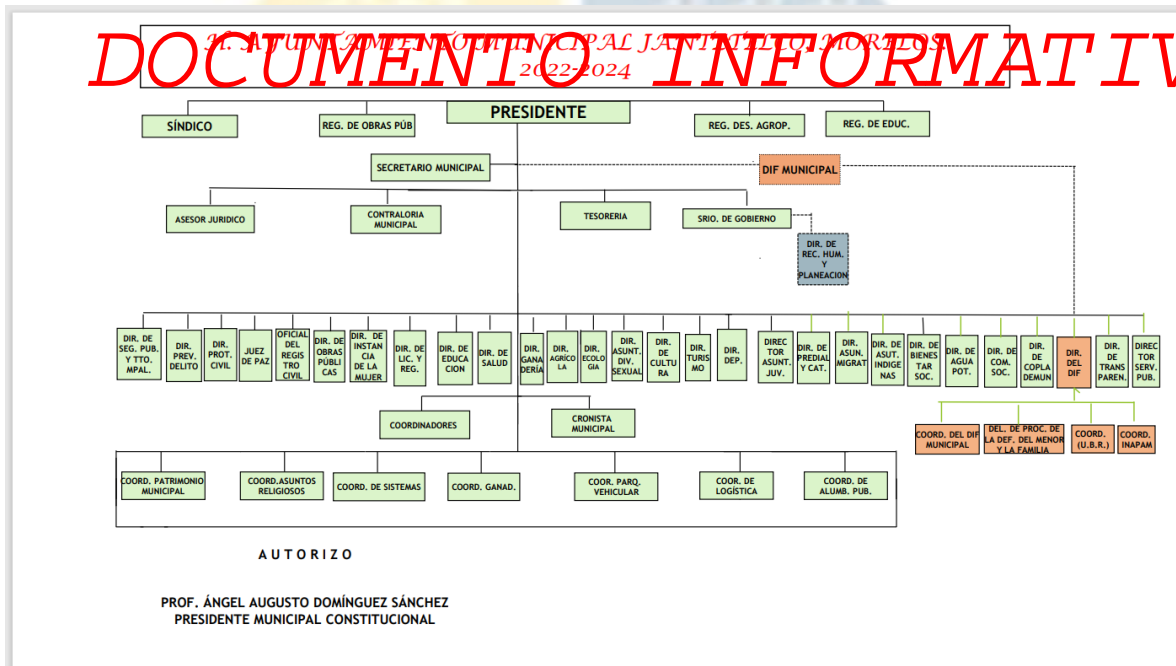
DOCUMENTO INFORMATIV

H. AYUNTAMIENTO MUNICIPAL JANTETELCO, MORELOS
2022-2024

SÍNDICO

REG. DE OBRAS PÚB

PRESIDENTE

REG. DES. AGROP.

REG. DE EDUC.

SECRETARIO MUNICIPAL

DIF MUNICIPAL

ASESOR JURIDICO

CONTRALORIA MUNICIPAL

TESORERIA

SRIO. DE GOBIERNO

DIR. DE REC. HUM. Y PLANEACION

DIR. DE SEG. PUB. Y TTO. MPAL.

DIR. PREV. DELITO

DIR. PROT. CIVIL

JUEZ DE PAZ

OFICIAL DEL REGISTRO CIVIL

DIR. DE OBRAS PÚBLICAS

DIR. DE INSTANCIA DE LA MUJER

DIR. DE LIC. Y REG.

DIR. DE EDUCACION

DIR. DE SALUD

DIR. GANADERÍA

DIR. AGRÍCOLA

DIR. ECOLOGIA

DIR. ASUNT. DIV. SEXUAL

DIR. DE CULTURA

DIR. TURISMO

DIR. DEP.

DIRECTOR ASUNT. JUV.

DIR. DE PREDIAL Y CAT.

DIR. ASUN. MIGRAT

DIR. DE ASUT. INDIGENAS

DIR. DE BIENESTAR SOC.

DIR. DE AGUA POT.

DIR. DE COM. SOC.

DIR. DE COPLADEMUN

DIR. DEL DIF

DIR. DE TRANSPAREN.

DIRECTOR SERV. PUB.

COORD. DEL DIF MUNICIPAL

DEL. DE PROC. DE LA DEF. DEL MENOR Y LA FAMILIA

COORD. (U.B.R.)

COORD. INAPAM

COORDINADORES

CRONISTA MUNICIPAL

COORD. PATRIMONIO MUNICIPAL

COORD.ASUNTOS RELIGIOSOS

COORD. DE SISTEMAS

COORD. GANAD.

COOR. PARQ. VEHICULAR

COOR. DE LOGÍSTICA

COORD. DE ALUMB. PUB.

AUTORIZO

PROF. ÁNGEL AUGUSTO DOMÍNGUEZ SÁNCHEZ
PRESIDENTE MUNICIPAL CONSTITUCIONAL